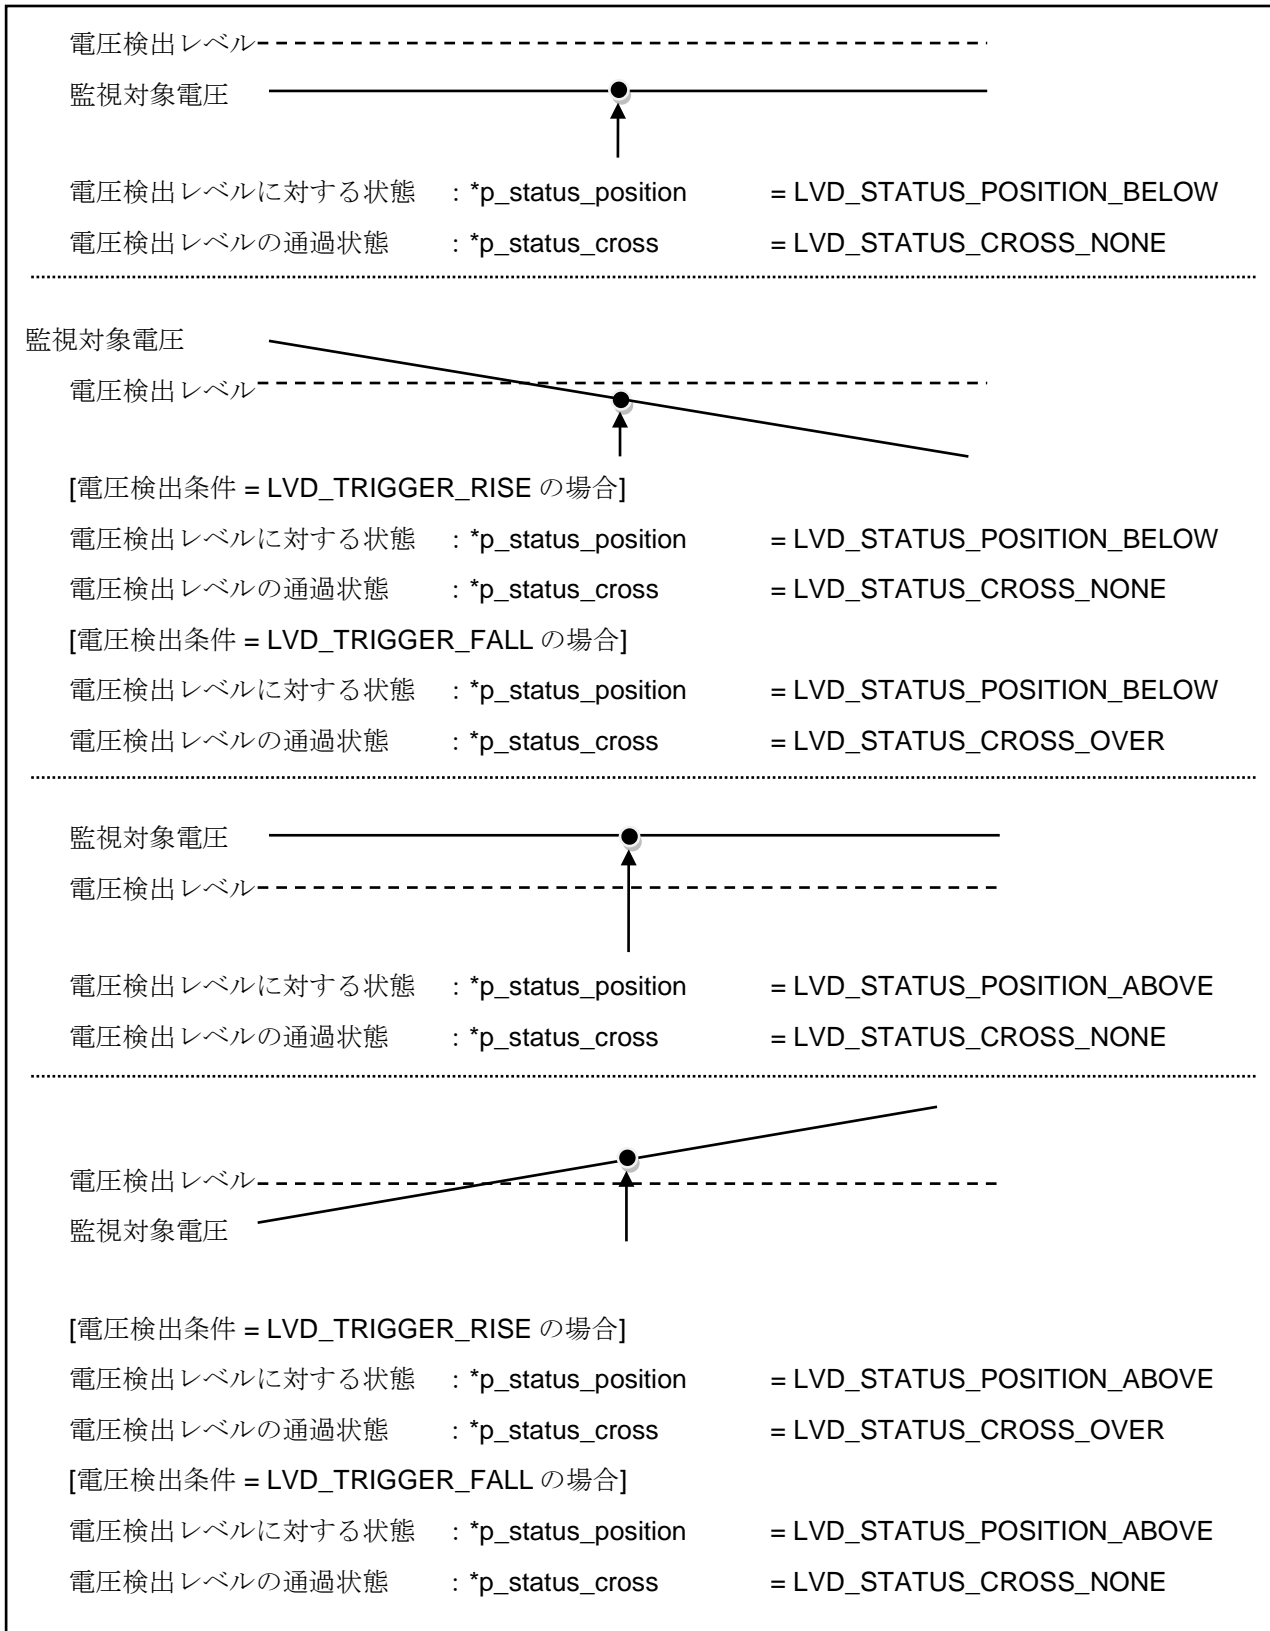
電圧検出レベル
監視対象電圧

電圧検出レベルに対する状態 : *p_status_position = LVD_STATUS_POSITION_BELOW
電圧検出レベルの通過状態 : *p_status_cross = LVD_STATUS_CROSS_NONE

監視対象電圧
電圧検出レベル

[電圧検出条件 = LVD_TRIGGER_RISE の場合]
電圧検出レベルに対する状態 : *p_status_position = LVD_STATUS_POSITION_BELOW
電圧検出レベルの通過状態 : *p_status_cross = LVD_STATUS_CROSS_NONE
[電圧検出条件 = LVD_TRIGGER_FALL の場合]
電圧検出レベルに対する状態 : *p_status_position = LVD_STATUS_POSITION_BELOW
電圧検出レベルの通過状態 : *p_status_cross = LVD_STATUS_CROSS_OVER

監視対象電圧
電圧検出レベル

電圧検出レベルに対する状態 : *p_status_position = LVD_STATUS_POSITION_ABOVE
電圧検出レベルの通過状態 : *p_status_cross = LVD_STATUS_CROSS_NONE

電圧検出レベル
監視対象電圧

[電圧検出条件 = LVD_TRIGGER_RISE の場合]
電圧検出レベルに対する状態 : *p_status_position = LVD_STATUS_POSITION_ABOVE
電圧検出レベルの通過状態 : *p_status_cross = LVD_STATUS_CROSS_OVER
[電圧検出条件 = LVD_TRIGGER_FALL の場合]
電圧検出レベルに対する状態 : *p_status_position = LVD_STATUS_POSITION_ABOVE
電圧検出レベルの通過状態 : *p_status_cross = LVD_STATUS_CROSS_NONE